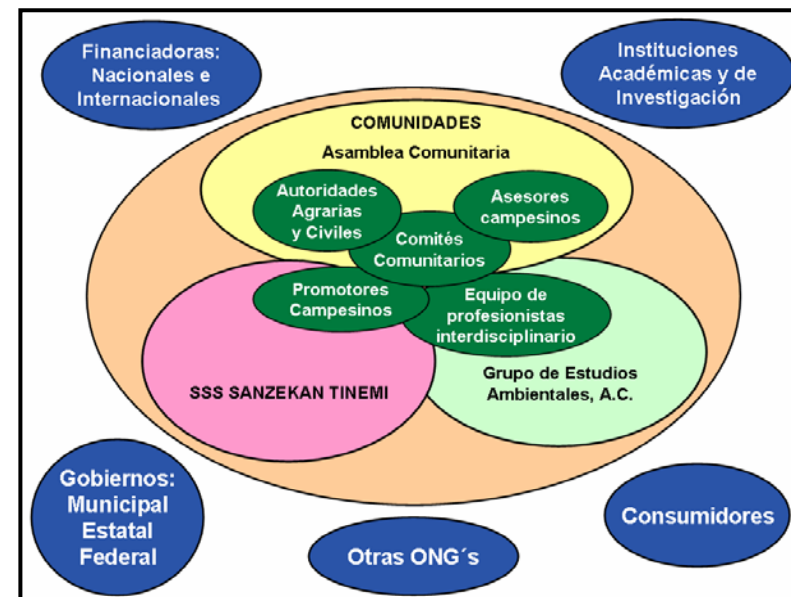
Financiadoras: Nacionales e Internacionales

Instituciones Académicas y de Investigación

COMUNIDADES

Asamblea Comunitaria

Autoridades Agrarias y Civiles

Asesores campesinos

Comités Comunitarios

Promotores Campesinos

Equipo de profesionistas interdisciplinario

SSS SANZEKAN TINEMI

Grupo de Estudios Ambientales, A.C.

Gobiernos: Municipal Estatal Federal

Otras ONG´s

Consumidores